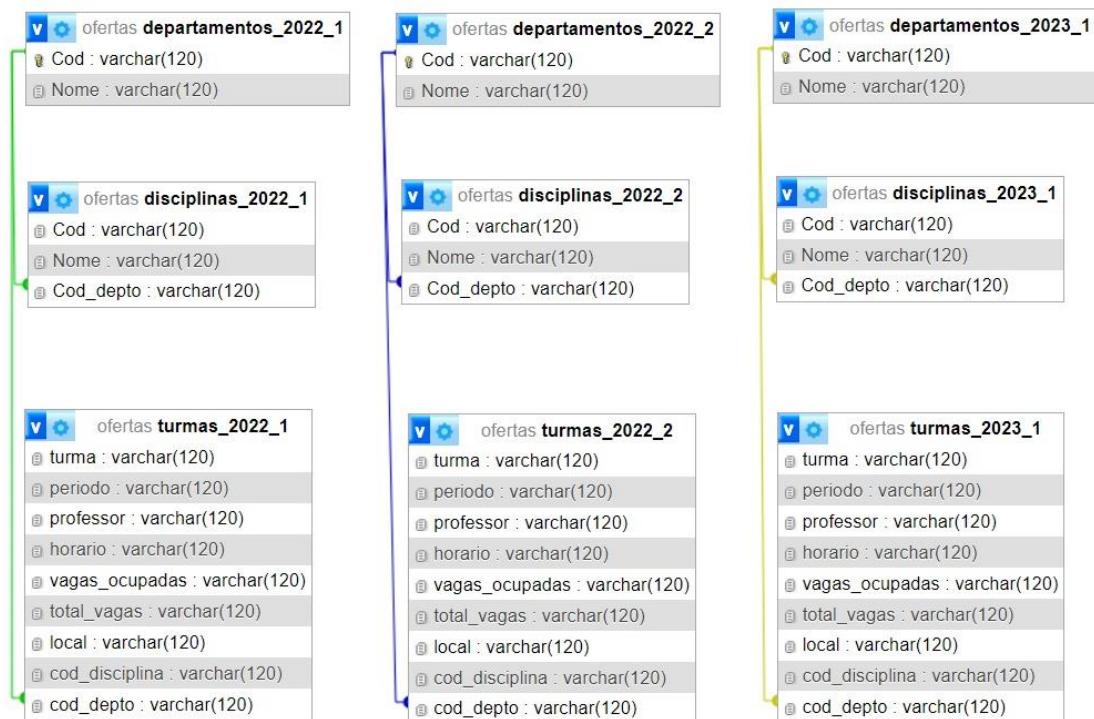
V ofertas departamentos_2022_1
Cod : varchar(120)
Nome : varchar(120)

V ofertas disciplinas_2022_1
Cod : varchar(120)
Nome : varchar(120)
Cod_depto : varchar(120)

V ofertas turmas_2022_1
turma : varchar(120)
periodo : varchar(120)
professor : varchar(120)
horario : varchar(120)
vagas_ocupadas : varchar(120)
total_vagas : varchar(120)
local : varchar(120)
cod_disciplina : varchar(120)
cod_depto : varchar(120)

V ofertas departamentos_2022_2
Cod : varchar(120)
Nome : varchar(120)

V ofertas disciplinas_2022_2
Cod : varchar(120)
Nome : varchar(120)
Cod_depto : varchar(120)

V ofertas turmas_2022_2
turma : varchar(120)
periodo : varchar(120)
professor : varchar(120)
horario : varchar(120)
vagas_ocupadas : varchar(120)
total_vagas : varchar(120)
local : varchar(120)
cod_disciplina : varchar(120)
cod_depto : varchar(120)

V ofertas departamentos_2023_1
Cod : varchar(120)
Nome : varchar(120)

V ofertas disciplinas_2023_1
Cod : varchar(120)
Nome : varchar(120)
Cod_depto : varchar(120)

V ofertas turmas_2023_1
turma : varchar(120)
periodo : varchar(120)
professor : varchar(120)
horario : varchar(120)
vagas_ocupadas : varchar(120)
total_vagas : varchar(120)
local : varchar(120)
cod_disciplina : varchar(120)
cod_depto : varchar(120)